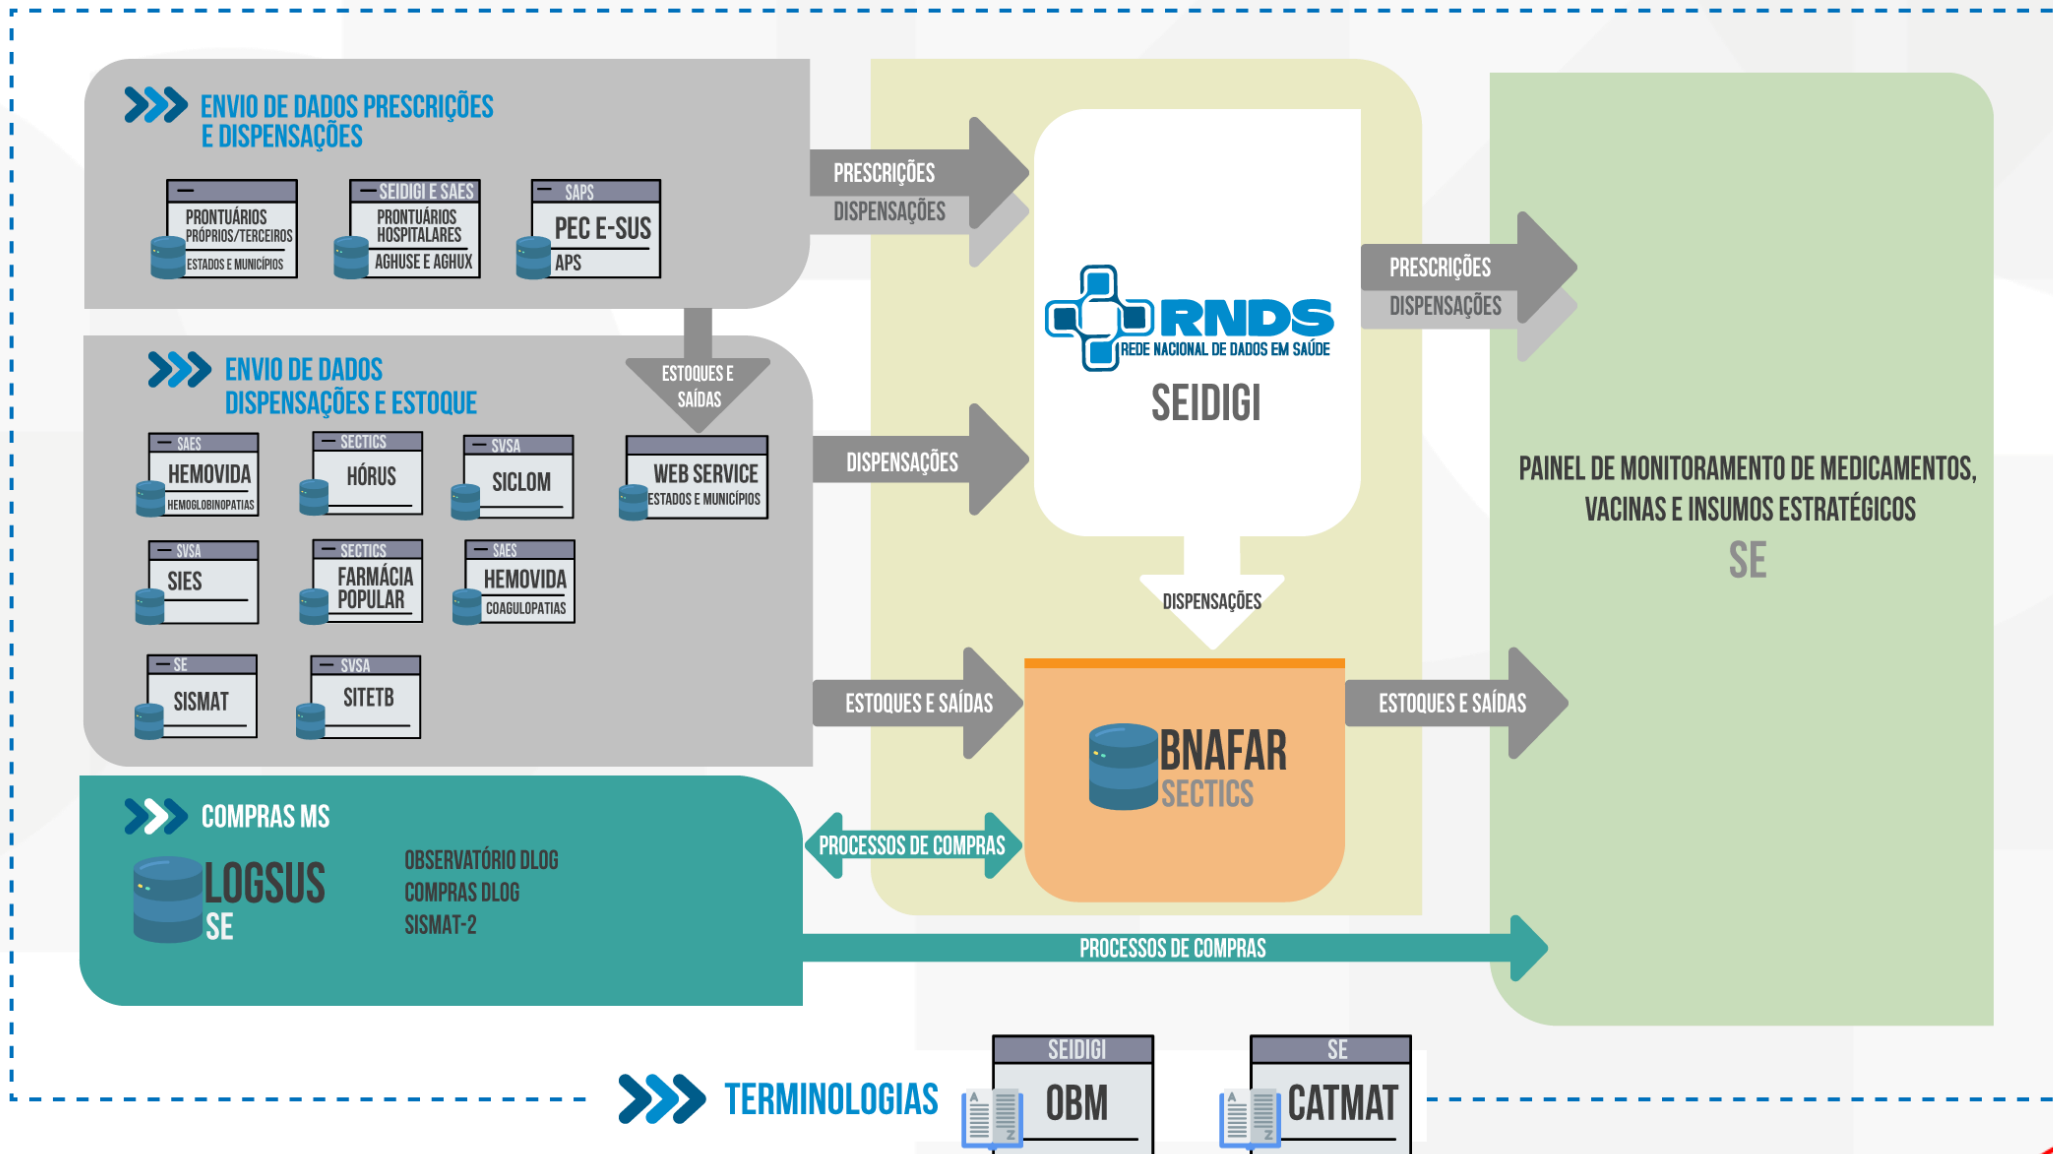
ENVIO DE DADOS PRESCRIÇÕES E DISPENSAÇÕES

PRONTUÁRIOS PRÓPRIOS/TERCEIROS ESTADOS E MUNICÍPIOS

SEIDIGI E SAES
PRONTUÁRIOS HOSPITALARES
AGHUSE E AGHUX

SAPS
PEC E-SUS
APS

PRESCRIÇÕES
DISPENSAÇÕES

ESTOQUES E SAÍDAS

ENVIO DE DADOS DISPENSAÇÕES E ESTOQUE

SAES
HEMOVIDA
HEMOGLOBINOPATIAS

SECTICS
HÓRUS

SVSA
SICLOM

WEB SERVICE
ESTADOS E MUNICÍPIOS

SVSA
SIES

SECTICS
FARMÁCIA POPULAR

SAES
HEMOVIDA
COAGULOPATIAS

SE
SISMAT

SVSA
SITETB

DISPENSAÇÕES

RNDS
REDE NACIONAL DE DADOS EM SAÚDE
SEIDIGI

PRESCRIÇÕES
DISPENSAÇÕES

PAINEL DE MONITORAMENTO DE MEDICAMENTOS, VACINAS E INSUMOS ESTRATÉGICOS
SE

DISPENSAÇÕES

ESTOQUES E SAÍDAS

BNAFAR
SECTICS

ESTOQUES E SAÍDAS

COMPRAS MS

LOGSUS
SE

OBSERVATÓRIO DLOG
COMPRAS DLOG
SISMAT-2

PROCESSOS DE COMPRAS

PROCESSOS DE COMPRAS

TERMINOLOGIAS

SEIDIGI
OBM

SE
CATMAT